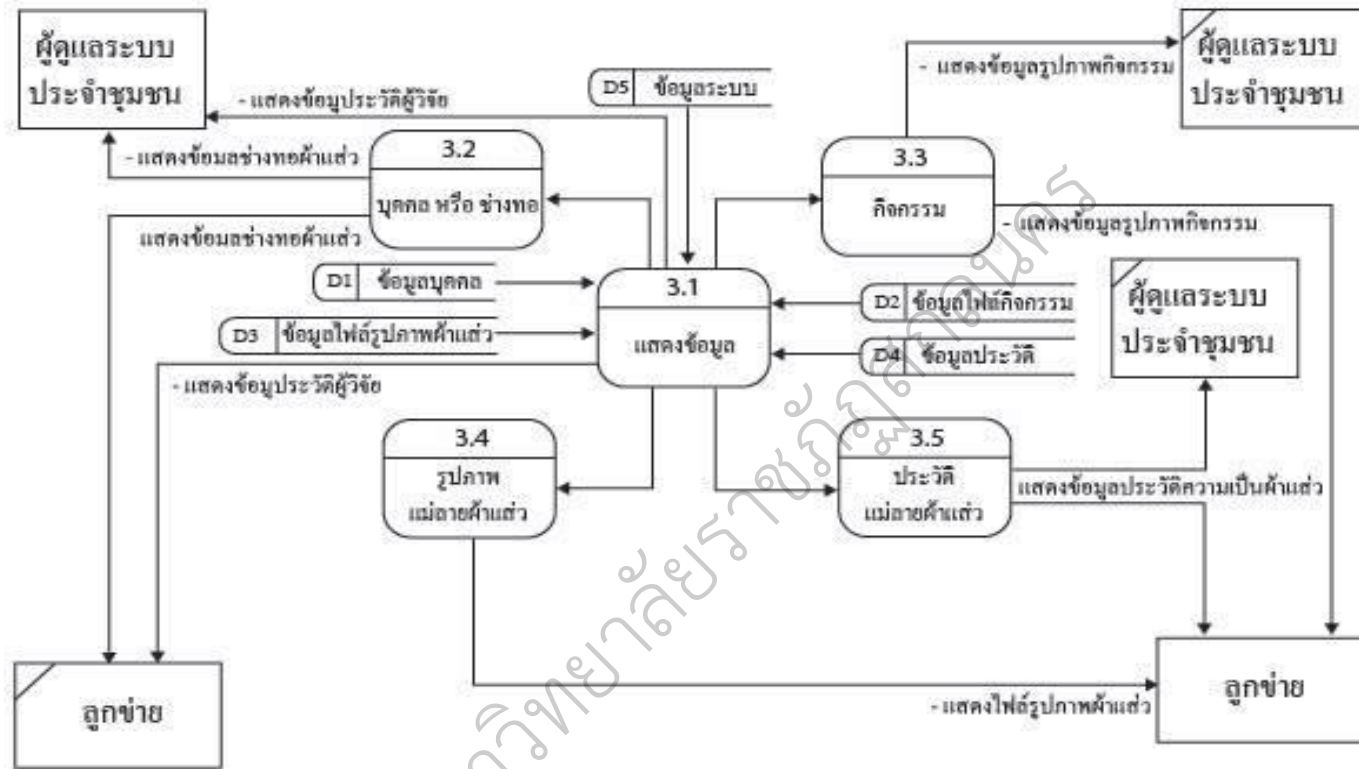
ผู้ดูแลระบบประจำชุมชน

- แสดงข้อมูประวัติผู้วิจัย

D5 ข้อมูลระบบ

- แสดงข้อมูลรูปภาพกิจกรรม

ผู้ดูแลระบบประจำชุมชน

- แสดงข้อมลช่างทอผ้าแส่ว

3.2
บุคคล หรือ ช่างทอ

แสดงข้อมลช่างทอผ้าแส่ว

3.3
กิจกรรม

- แสดงข้อมูลรูปภาพกิจกรรม

D1 ข้อมูลบุคคล

3.1
แสดงข้อมูล

D2 ข้อมูลไฟล์กิจกรรม

ผู้ดูแลระบบประจำชุมชน

D3 ข้อมูลไฟล์รูปภาพผ้าแส่ว

D4 ข้อมูลประวัติ

- แสดงข้อมูประวัติผู้วิจัย

3.4
รูปภาพ
แม่ลายผ้าแส่ว

3.5
ประวัติ
แม่ลายผ้าแส่ว

แสดงข้อมูลประวัติความเป็นผ้าแส่ว

ลูกข่าย

- แสดงไฟล์รูปภาพผ้าแส่ว

ลูกข่าย

วิทยาลัยราชภัฏสกลนคร